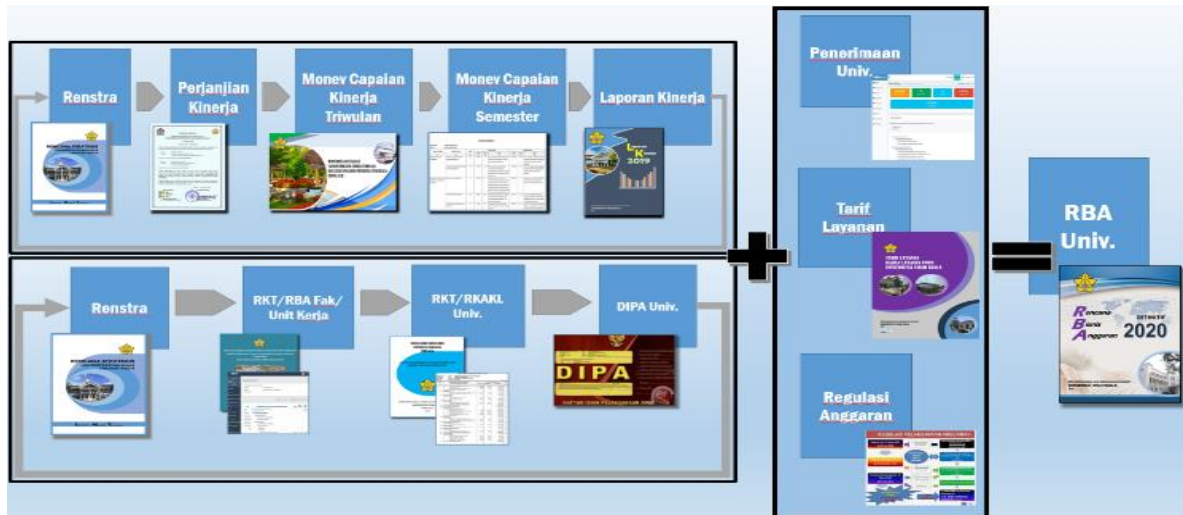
Renstra

Perjanjian Kinerja

Money Capaian Kinerja Triwulan

Money Capaian Kinerja Semester

Laporan Kinerja

2019

Renstra

RKT/RBA Fak/ Unit Kerja

RKT/RKAKL Univ.

DIPA Univ.

DIPA

Penerimaan Univ.

Tarif Layanan

Regulasi Anggaran

RBA Univ.

Rencana Bisnis Anggaran

2020